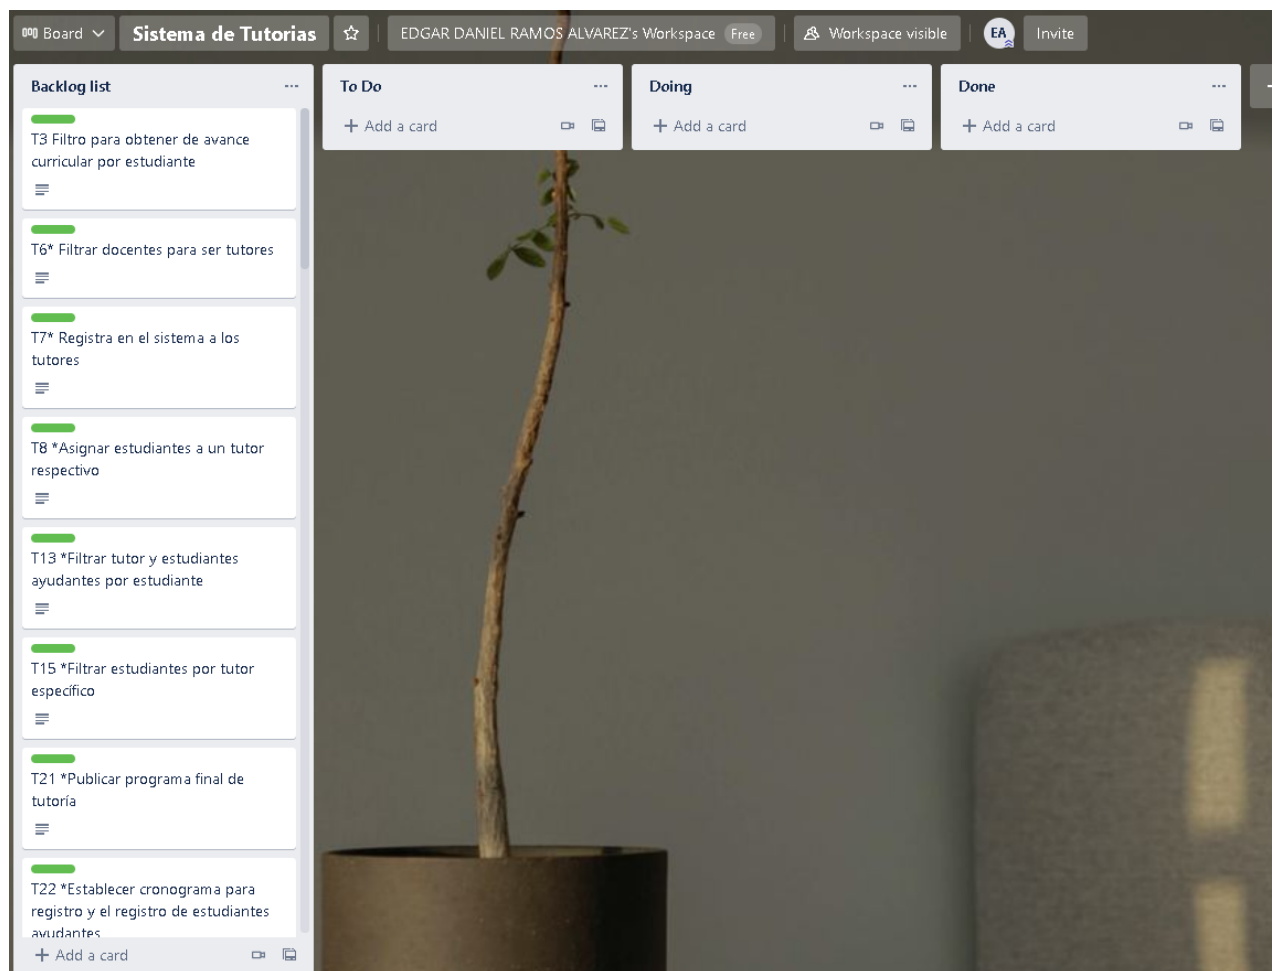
Board
Sistema de Tutorias
EDGAR DANIEL RAMOS ALVAREZ's Workspace Free
Workspace visible
EA
Invite

Backlog list ...

T3 Filtro para obtener de avance curricular por estudiante

T6* Filtrar docentes para ser tutores

T7* Registra en el sistema a los tutores

T8 *Asignar estudiantes a un tutor respectivo

T13 *Filtrar tutor y estudiantes ayudantes por estudiante

T15 *Filtrar estudiantes por tutor específico

T21 *Publicar programa final de tutoría

T22 *Establecer cronograma para registro y el registro de estudiantes ayudantes

+ Add a card

To Do ...
+ Add a card

Doing ...
+ Add a card

Done ...
+ Add a card